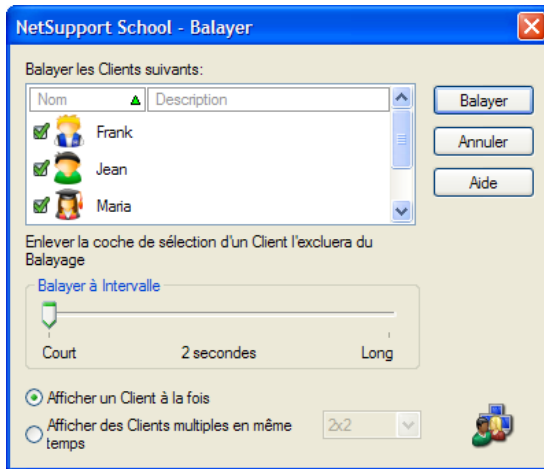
NetSupport School - Balayer

Balayer les Clients suivants:

| Nom | Description |
|---|---|
| Frank | |
| Jean | |
| Maria | |

Balayer

Annuler

Aide

Enlever la coche de sélection d'un Client l'excluera du Balayage

Balayer à Intervalle

Court

2 secondes

Long

Afficher un Client à la fois

Afficher des Clients multiples en même temps

2x2